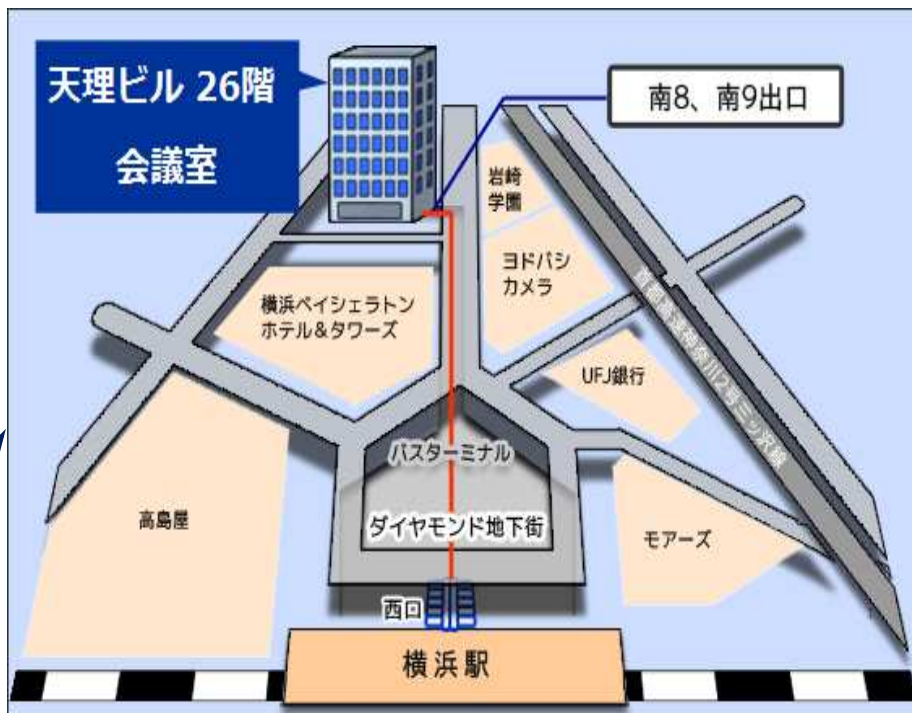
天理ビル 26階
会議室

南8、南9出口

岩崎
学園

ヨドバシ
カメラ

横浜ベイシェラトン
ホテル&タワーズ

首都高速神奈川2号三ツ沢線

UFJ銀行

バスターミナル

ダイヤモンド地下街

高島屋

モアーズ

西口

横浜駅